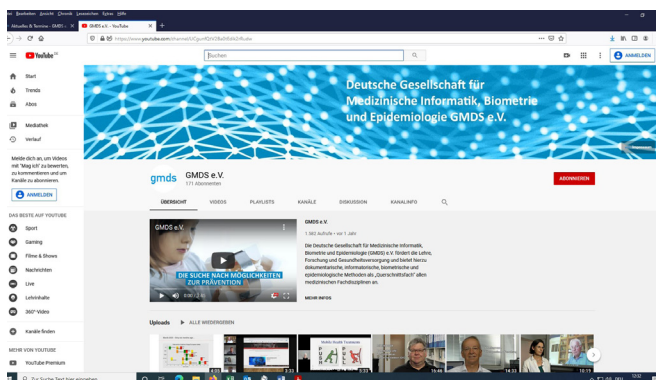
Datei Bearbeiten Ansicht Chronik Lesezeichen Extras Hilfe

Aktuelles & Termine - GMDS e. ×
GMDS e.V. - YouTube ×
+

https://www.youtube.com/channel/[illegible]

YouTube DE

Suchen

ANMELDEN

Start
Trends
Abos

Mediathek
Verlauf

Melde dich an, um Videos mit "Mag ich" zu bewerten, zu kommentieren und um Kanäle zu abonnieren.

ANMELDEN

DAS BESTE AUF YOUTUBE
Sport
Gaming
Filme & Shows
Nachrichten
Live
Lehrinhalte
360°-Video

Kanäle finden

MEHR VON YOUTUBE
YouTube Premium

Deutsche Gesellschaft für Medizinische Informatik, Biometrie und Epidemiologie GMDS e.V.

gmds
GMDS e.V.
171 Abonnenten

ABONNIEREN

ÜBERSICHT
VIDEOS
PLAYLISTS
KANÄLE
DISKUSSION
KANALINFO

GMDS e.V.

DIE SUCHE NACH MÖGLICHKEITEN ZUR PRÄVENTION

0:00 / 2:40

GMDS e.V.
1.582 Aufrufe • vor 1 Jahr

Die Deutsche Gesellschaft für Medizinische Informatik, Biometrie und Epidemiologie (GMDS) e.V. fördert die Lehre, Forschung und Gesundheitsversorgung und bietet hierzu dokumentarische, informatorische, biometrische und epidemiologische Methoden als „Querschnittsfach" allen medizinischen Fachdisziplinen an.

MEHR INFOS

Uploads
ALLE WIEDERGEBEN

Multi Health Trumpets

4:03
3:33
8:57
15:46
14:33
16:19

Zur Suche Text hier eingeben

13:02
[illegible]